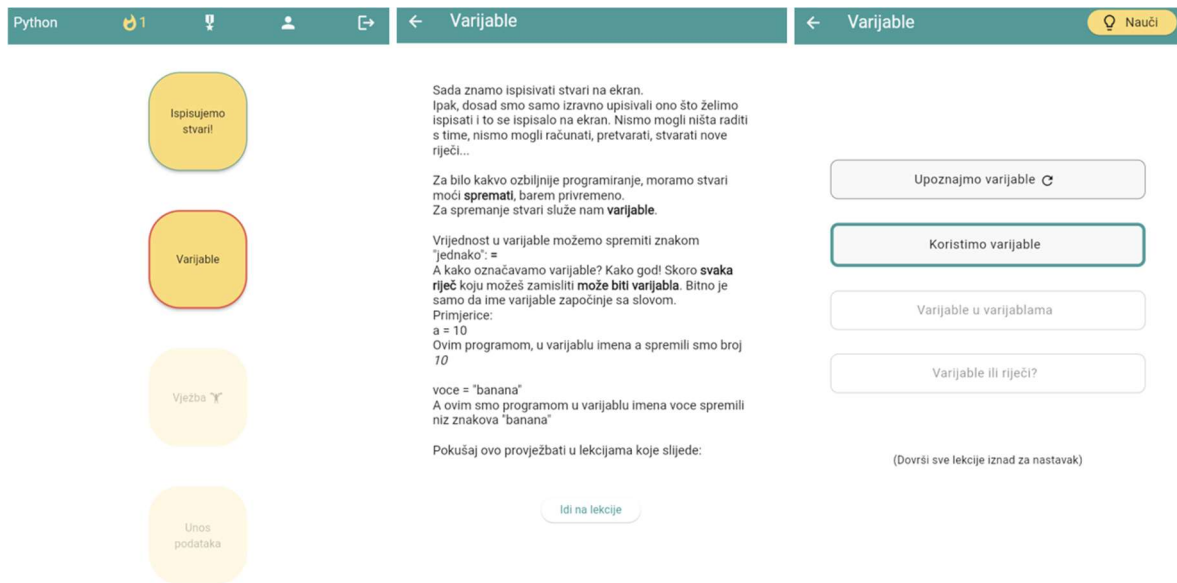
Python 1

Ispisujemo stvari!

Varijable

Vježba

Unos podataka

← Varijable

Sada znamo ispisivati stvari na ekran.
Ipak, dosad smo samo izravno upisivali ono što želimo ispisati i to se ispisalo na ekran. Nismo mogli ništa raditi s time, nismo mogli računati, pretvarati, stvarati nove riječi...

Za bilo kakvo ozbiljnije programiranje, moramo stvari moći **spremati**, barem privremeno.
Za spremanje stvari služe nam **varijable**.

Vrijednost u varijable možemo spremiti znakom "jednako": **=**
A kako označavamo varijable? Kako god! Skoro **svaka riječ** koju možeš zamisliti **može biti varijabla**. Bitno je samo da ime varijable započinje sa slovom.
Primjerice:
a = 10
Ovim programom, u varijablu imena a spremili smo broj *10*

voce = "banana"
A ovim smo programom u varijablu imena voce spremili niz znakova "banana"

Pokušaj ovo provježbati u lekcijama koje slijede:

Idi na lekcije

← Varijable

Nauči

Upoznajmo varijable

Koristimo varijable

Varijable u varijablama

Varijable ili riječi?

(Dovrši sve lekcije iznad za nastavak)